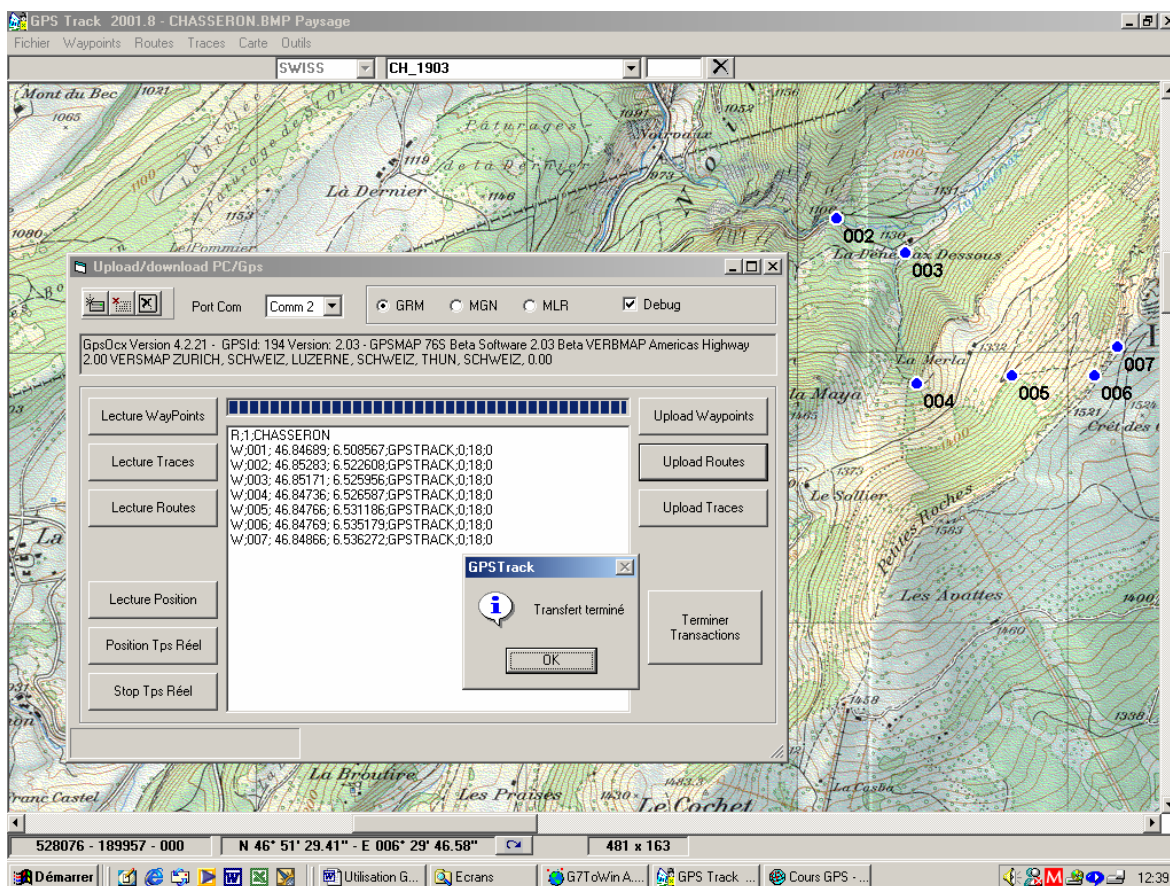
GPS Track 2001.8 - CHASSERON.BMP Paysage

Fichier Waypoints Routes Traces Carte Outils

SWISS CH_1903

Mont du Bec 1021 1065 Pâturages 1097 Noiraux 1053 1119 Là Dernier 1146 Là Dernier 1086 Le Pommier 1100 1200 1131 002 003 La Dénériaz Dessous La Merla 1332 007 004 005 006 la Maya 1521 Crêt des 1373 Le Sallier Petites Roches 1563 Les Avattes 1460 1400 1458 1338 La Broutire Les Praises 1430 Le Cochet Franc Castel 1483 La Casba

Upload/download PC/Gps

Port Com Comm 2 GRM MGN MLR Debug

GpsOcx Version 4.2.21 - GPSId: 194 Version: 2.03 - GPSMAP 76S Beta Software 2.03 Beta VERBMAP Americas Highway 2.00 VERSMAP ZURICH, SCHWEIZ, LUZERNE, SCHWEIZ, THUN, SCHWEIZ, 0.00

Lecture WayPoints
Lecture Traces
Lecture Routes
Lecture Position
Position Tps Réel
Stop Tps Réel

R;1;CHASSERON
W;001; 46.84689; 6.508567;GPSTRACK;0;18;0
W;002; 46.85283; 6.522608;GPSTRACK;0;18;0
W;003; 46.85171; 6.525956;GPSTRACK;0;18;0
W;004; 46.84736; 6.526587;GPSTRACK;0;18;0
W;005; 46.84766; 6.531186;GPSTRACK;0;18;0
W;006; 46.84769; 6.535179;GPSTRACK;0;18;0
W;007; 46.84866; 6.536272;GPSTRACK;0;18;0

Upload Waypoints
Upload Routes
Upload Traces
Terminer Transactions

GPSTrack
Transfert terminé
OK

528076 - 189957 - 000 N 46° 51' 29.41" - E 006° 29' 46.58" 481 x 163

Démarrer Utilisation G... Ecrans G7ToWin A... GPS Track ... Cours GPS - ... 12:39